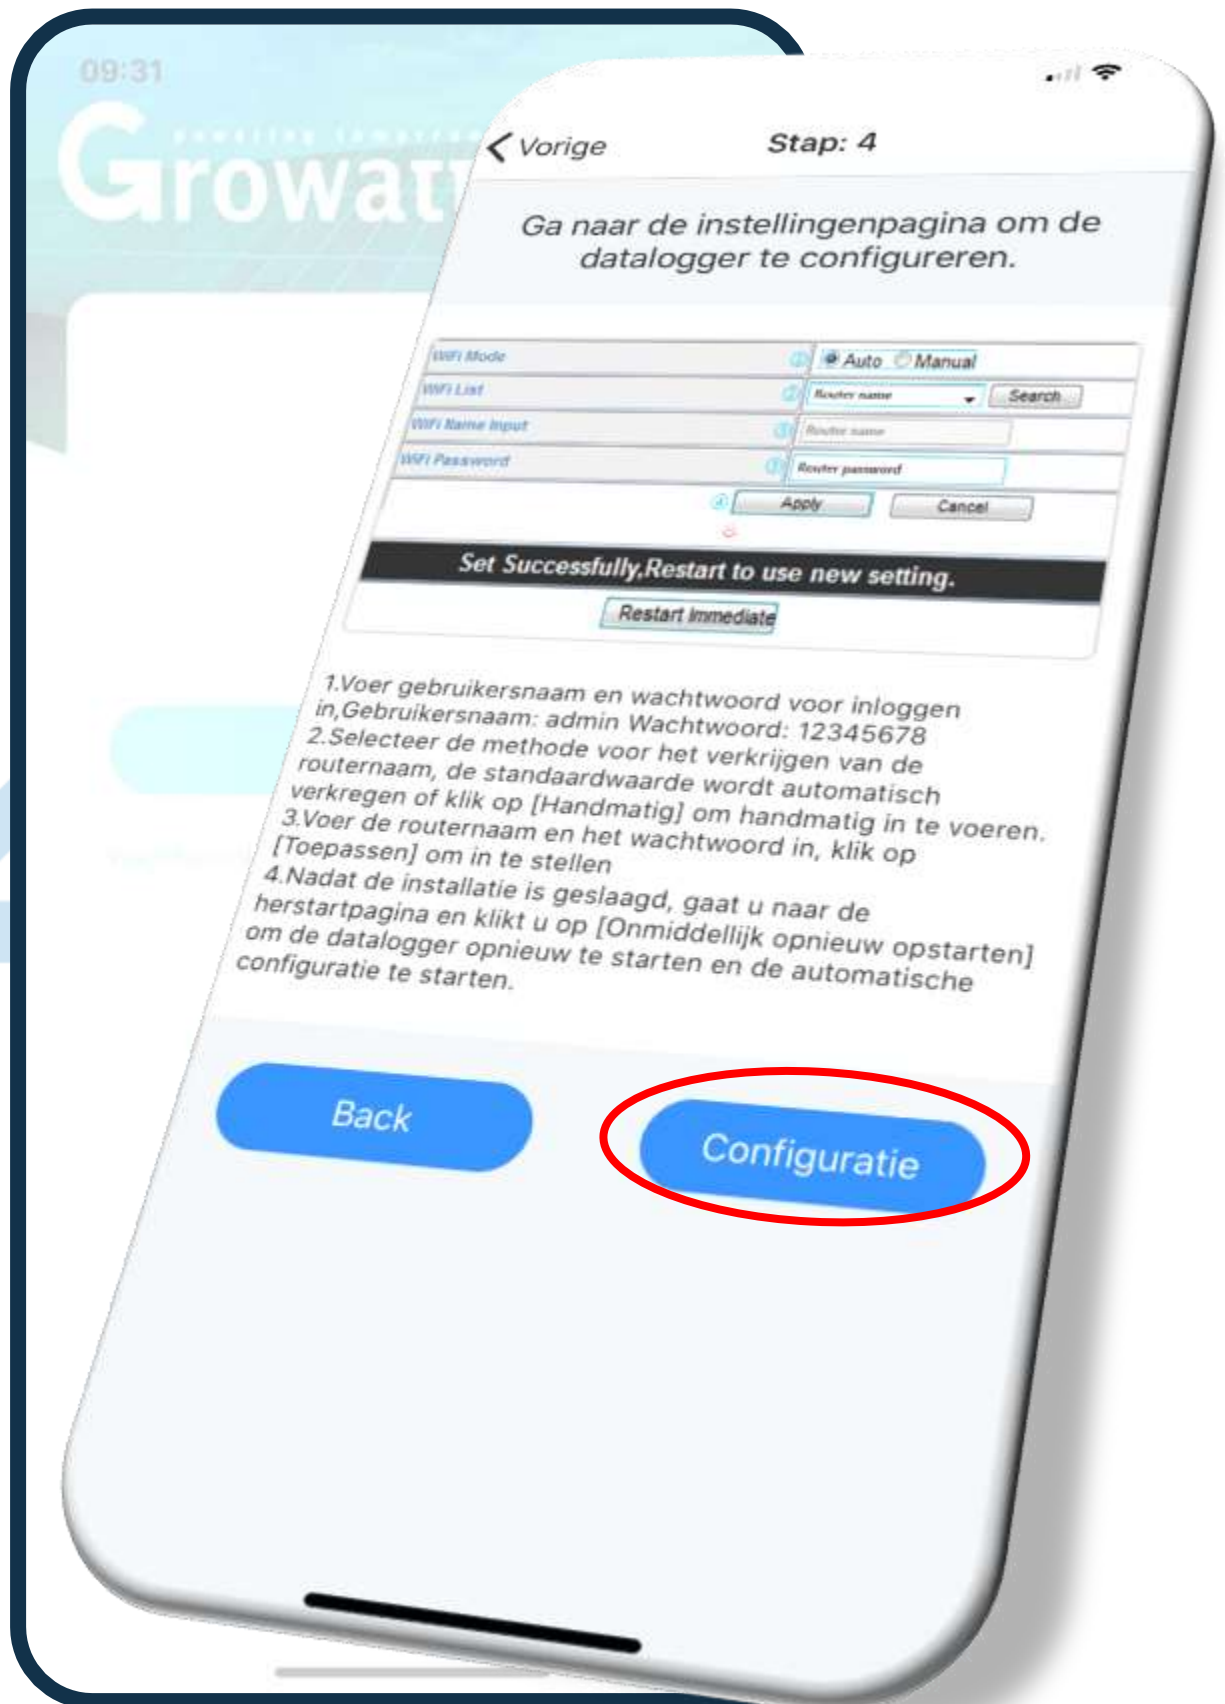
09:31

Growat

Vorige

Stap: 4

Ga naar de instellingenpagina om de datalogger te configureren.

| WiFi Mode | ① | Auto Manual |
|---|---|---|
| WiFi List | ② | Router name Search |
| WiFi Name Input | ③ | Router name |
| WiFi Password | ③ | Router password |
| | ④ | Apply Cancel |

Set Successfully,Restart to use new setting.

Restart Immediate

1.Voer gebruikersnaam en wachtwoord voor inloggen in,Gebruikersnaam: admin Wachtwoord: 12345678
2.Selecteer de methode voor het verkrijgen van de routernaam, de standaardwaarde wordt automatisch verkregen of klik op [Handmatig] om handmatig in te voeren.
3.Voer de routernaam en het wachtwoord in, klik op [Toepassen] om in te stellen
4.Nadat de installatie is geslaagd, gaat u naar de herstartpagina en klikt u op [Onmiddellijk opnieuw opstarten] om de datalogger opnieuw te starten en de automatische configuratie te starten.

Back

Configuratie